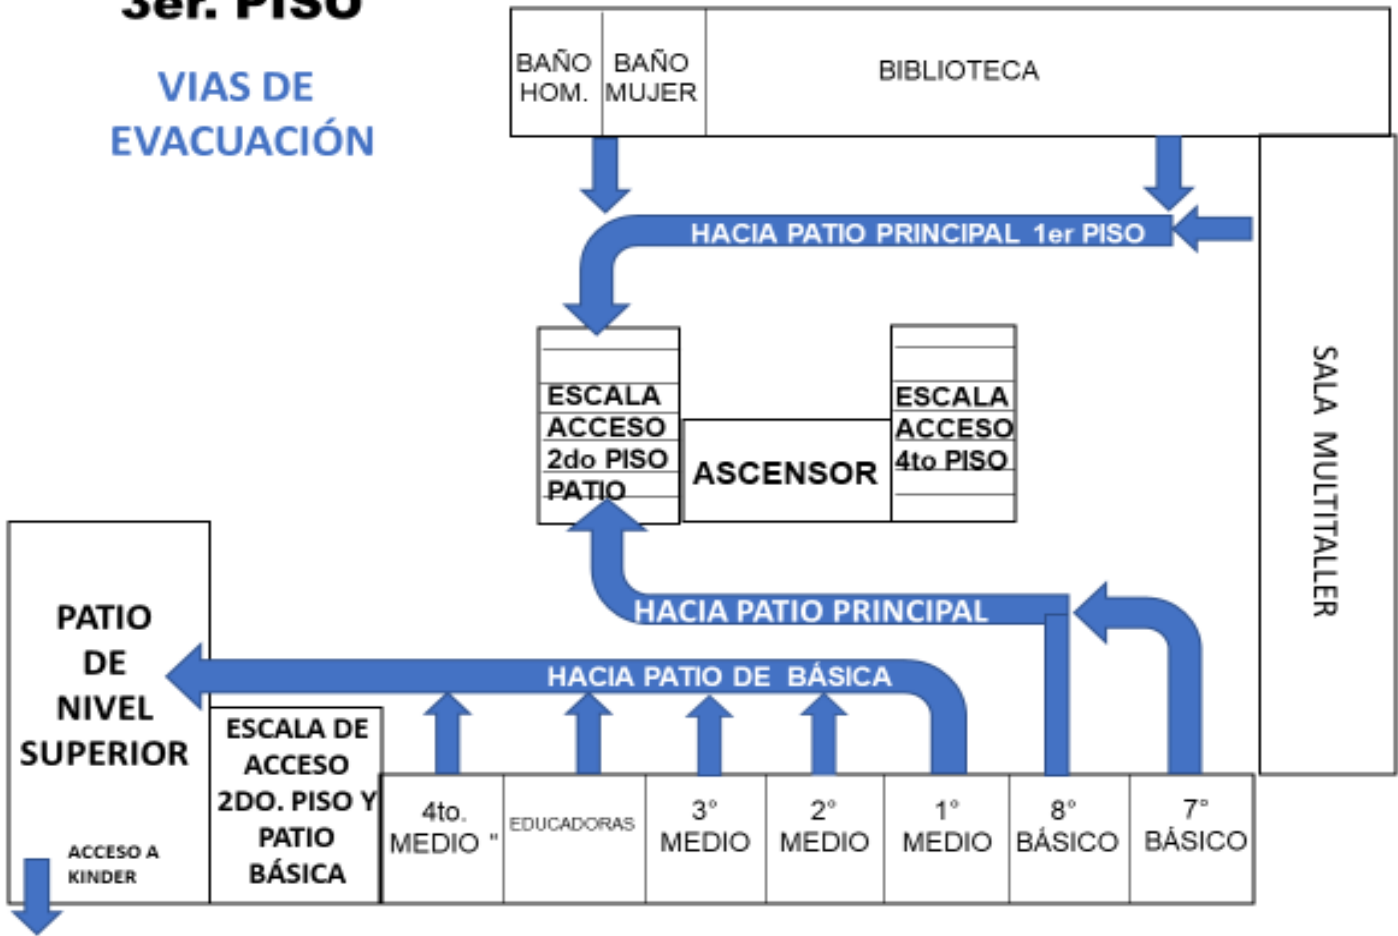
3er. PISO

VIAS DE EVACUACIÓN

BAÑO HOM.
BAÑO MUJER
BIBLIOTECA

HACIA PATIO PRINCIPAL 1er PISO

SALA MULTITALLER

ESCALA ACCESO 2do PISO PATIO

ASCENSOR

ESCALA ACCESO 4to PISO

HACIA PATIO PRINCIPAL

PATIO DE NIVEL SUPERIOR

HACIA PATIO DE BÁSICA

ESCALA DE ACCESO 2DO. PISO Y PATIO BÁSICA

ACCESO A KINDER

4to. MEDIO "
EDUCADORAS
3° MEDIO
2° MEDIO
1° MEDIO
8° BÁSICO
7° BÁSICO